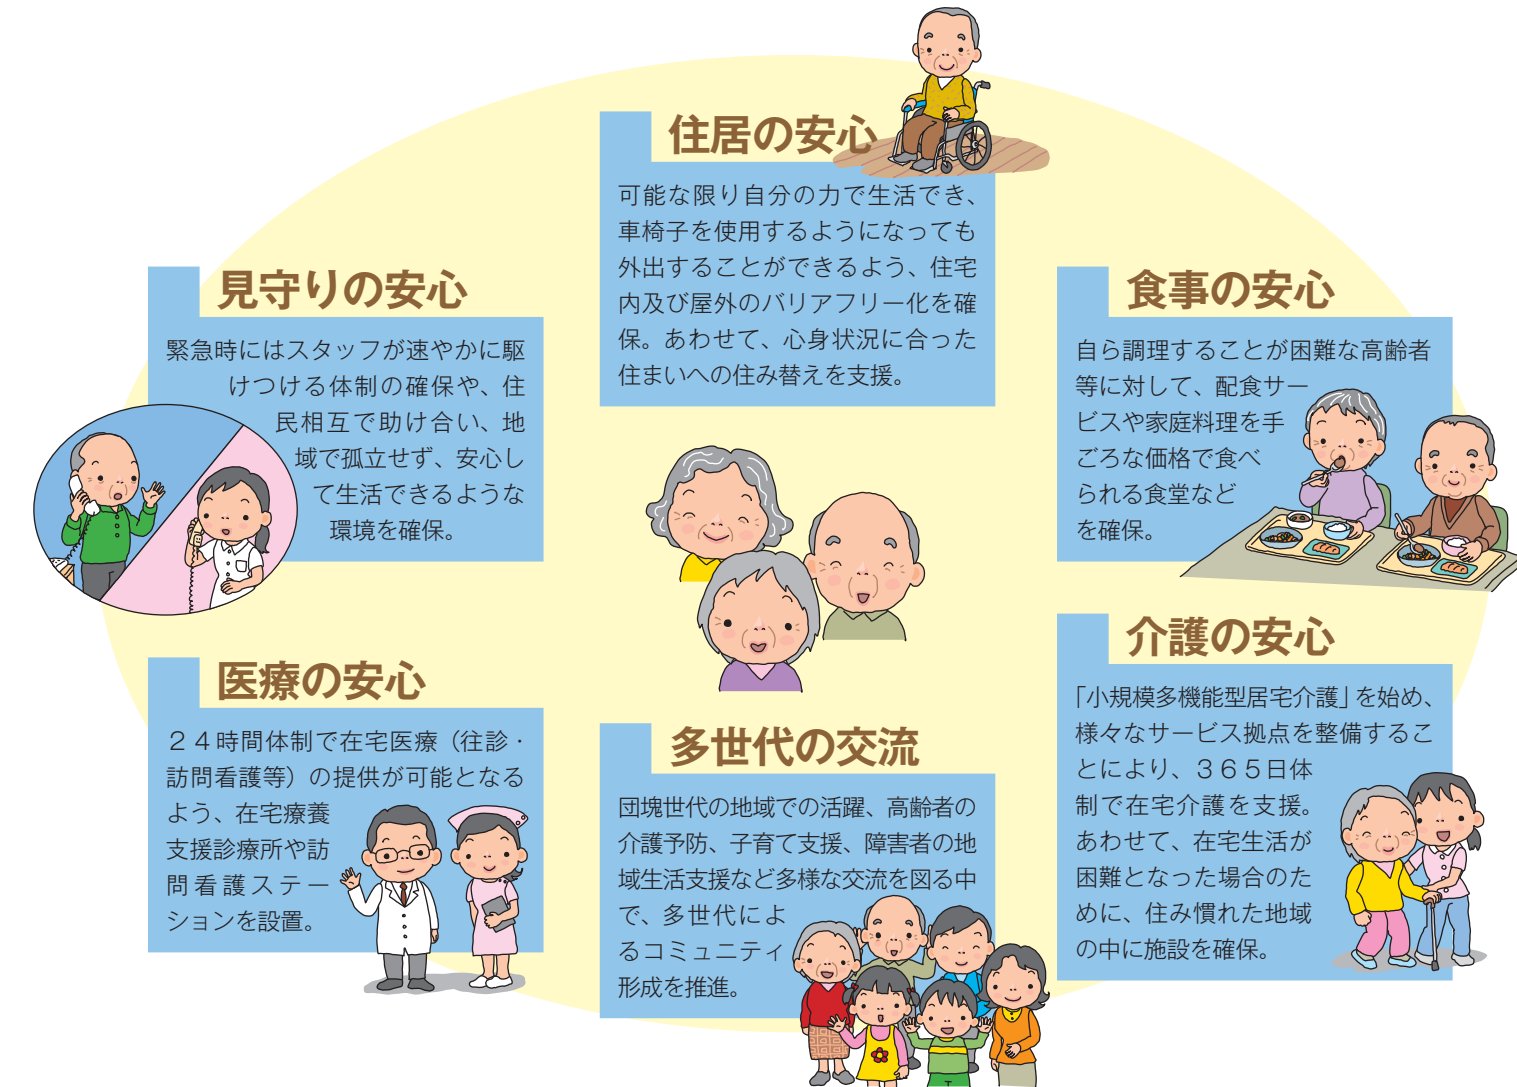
住居の安心

可能な限り自分の力で生活でき、車椅子を使用するようになっても外出することができるよう、住宅内及び屋外のバリアフリー化を確保。あわせて、心身状況に合った住まいへの住み替えを支援。

見守りの安心

緊急時にはスタッフが速やかに駆けつける体制の確保や、住民相互で助け合い、地域で孤立せず、安心して生活できるような環境を確保。

食事の安心

自ら調理することが困難な高齢者等に対して、配食サービスや家庭料理を手ごろな価格で食べられる食堂などを確保。

医療の安心

２４時間体制で在宅医療（往診・訪問看護等）の提供が可能となるよう、在宅療養支援診療所や訪問看護ステーションを設置。

多世代の交流

団塊世代の地域での活躍、高齢者の介護予防、子育て支援、障害者の地域生活支援など多様な交流を図る中で、多世代によるコミュニティ形成を推進。

介護の安心

「小規模多機能型居宅介護」を始め、様々なサービス拠点を整備することにより、３６５日体制で在宅介護を支援。あわせて、在宅生活が困難となった場合のために、住み慣れた地域の中に施設を確保。